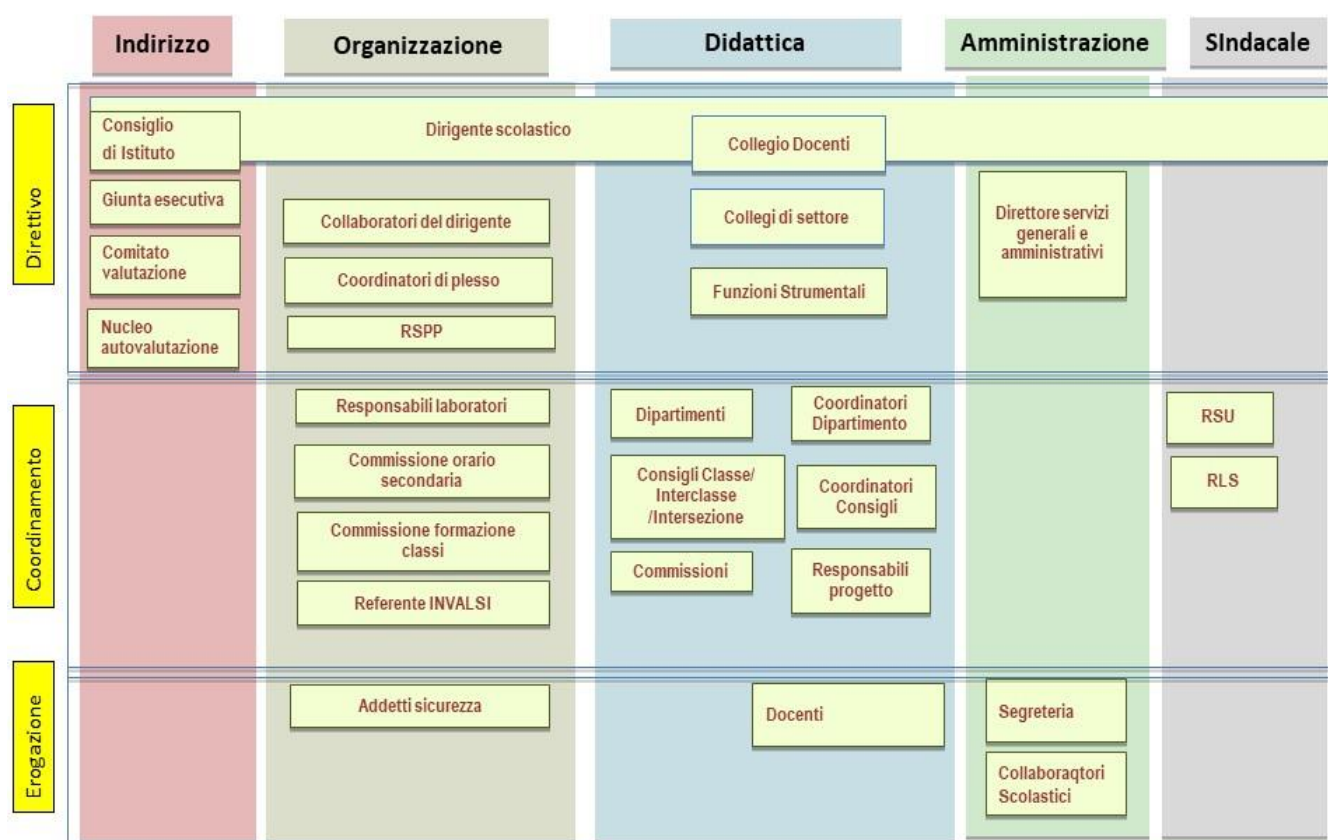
| | Indirizzo | Organizzazione | Didattica | Amministrazione | SIndacale |
|---|---|---|---|---|---|
| Direttivo | Consiglio di Istituto; Giunta esecutiva; Comitato valutazione; Nucleo autovalutazione | Dirigente scolastico; Collaboratori del dirigente; Coordinatori di plesso; RSPP | Collegio Docenti; Collegi di settore; Funzioni Strumentali | Direttore servizi generali e amministrativi | |
| Coordinamento | | Responsabili laboratori; Commissione orario secondaria; Commissione formazione classi; Referente INVALSI | Dipartimenti; Coordinatori Dipartimento; Consigli Classe/ Interclasse /Intersezione; Coordinatori Consigli; Commissioni; Responsabili progetto | | RSU; RLS |
| Erogazione | | Addetti sicurezza | Docenti | Segreteria; Collaboraqtori Scolastici | |